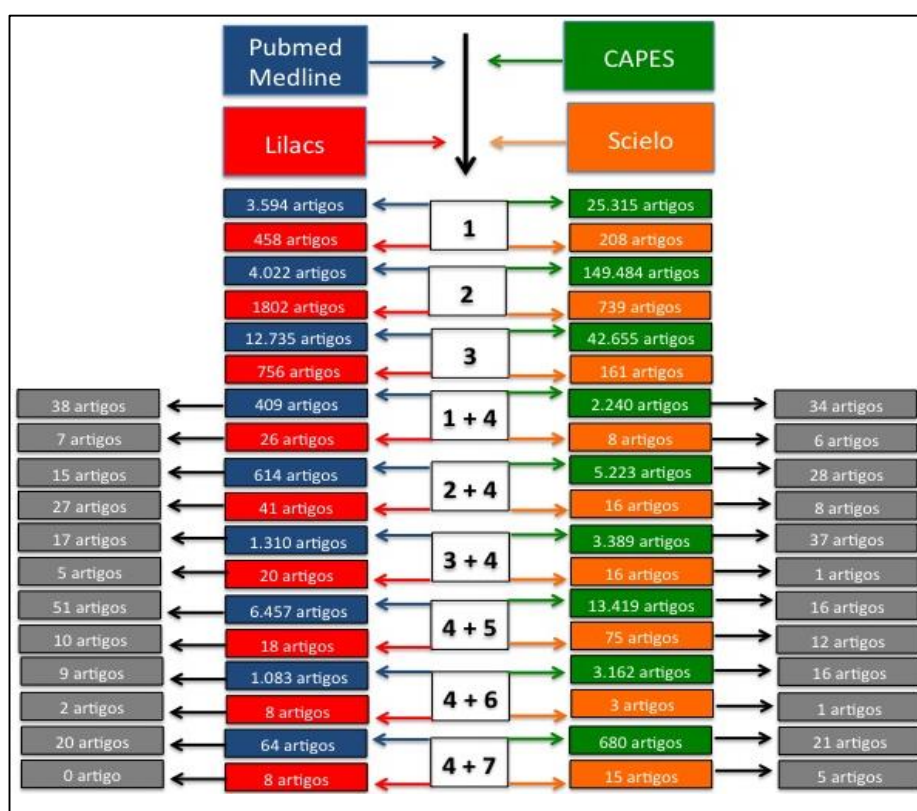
Pubmed Medline

CAPES

Lilacs

Scielo

3.594 artigos
1
25.315 artigos
458 artigos
208 artigos

4.022 artigos
2
149.484 artigos
1802 artigos
739 artigos

12.735 artigos
3
42.655 artigos
756 artigos
161 artigos

38 artigos
409 artigos
1 + 4
2.240 artigos
34 artigos
7 artigos
26 artigos
8 artigos
6 artigos

15 artigos
614 artigos
2 + 4
5.223 artigos
28 artigos
27 artigos
41 artigos
16 artigos
8 artigos

17 artigos
1.310 artigos
3 + 4
3.389 artigos
37 artigos
5 artigos
20 artigos
16 artigos
1 artigos

51 artigos
6.457 artigos
4 + 5
13.419 artigos
16 artigos
10 artigos
18 artigos
75 artigos
12 artigos

9 artigos
1.083 artigos
4 + 6
3.162 artigos
16 artigos
2 artigos
8 artigos
3 artigos
1 artigos

20 artigos
64 artigos
4 + 7
680 artigos
21 artigos
0 artigo
8 artigos
15 artigos
5 artigos